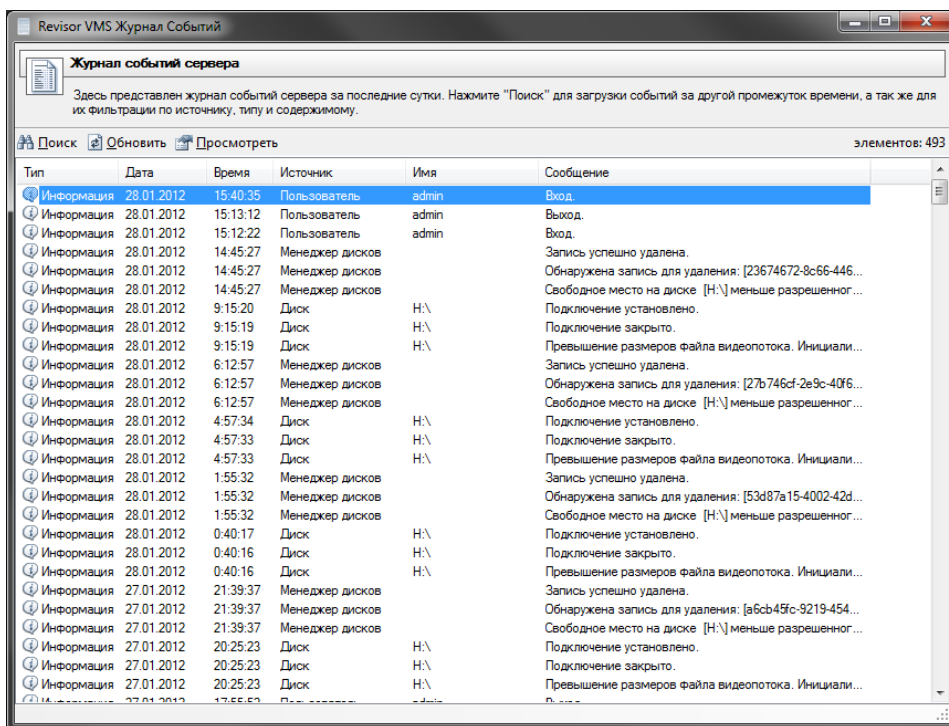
Revisor VMS Журнал Событий

Журнал событий сервера

Здесь представлен журнал событий сервера за последние сутки. Нажмите "Поиск" для загрузки событий за другой промежуток времени, а так же для их фильтрации по источнику, типу и содержимому.

Поиск Обновить Просмотреть

элементов: 493

| Тип | Дата | Время | Источник | Имя | Сообщение |
|---|---|---|---|---|---|
| Информация | 28.01.2012 | 15:40:35 | Пользователь | admin | Вход. |
| Информация | 28.01.2012 | 15:13:12 | Пользователь | admin | Выход. |
| Информация | 28.01.2012 | 15:12:22 | Пользователь | admin | Вход. |
| Информация | 28.01.2012 | 14:45:27 | Менеджер дисков | | Запись успешно удалена. |
| Информация | 28.01.2012 | 14:45:27 | Менеджер дисков | | Обнаружена запись для удаления: [23674672-8c66-446... |
| Информация | 28.01.2012 | 14:45:27 | Менеджер дисков | | Свободное место на диске [H:\] меньше разрешенног... |
| Информация | 28.01.2012 | 9:15:20 | Диск | H:\ | Подключение установлено. |
| Информация | 28.01.2012 | 9:15:19 | Диск | H:\ | Подключение закрыто. |
| Информация | 28.01.2012 | 9:15:19 | Диск | H:\ | Превышение размеров файла видеопотока. Инициали... |
| Информация | 28.01.2012 | 6:12:57 | Менеджер дисков | | Запись успешно удалена. |
| Информация | 28.01.2012 | 6:12:57 | Менеджер дисков | | Обнаружена запись для удаления: [27b746cf-2e9c-40f6... |
| Информация | 28.01.2012 | 6:12:57 | Менеджер дисков | | Свободное место на диске [H:\] меньше разрешенног... |
| Информация | 28.01.2012 | 4:57:34 | Диск | H:\ | Подключение установлено. |
| Информация | 28.01.2012 | 4:57:33 | Диск | H:\ | Подключение закрыто. |
| Информация | 28.01.2012 | 4:57:33 | Диск | H:\ | Превышение размеров файла видеопотока. Инициали... |
| Информация | 28.01.2012 | 1:55:32 | Менеджер дисков | | Запись успешно удалена. |
| Информация | 28.01.2012 | 1:55:32 | Менеджер дисков | | Обнаружена запись для удаления: [53d87a15-4002-42d... |
| Информация | 28.01.2012 | 1:55:32 | Менеджер дисков | | Свободное место на диске [H:\] меньше разрешенног... |
| Информация | 28.01.2012 | 0:40:17 | Диск | H:\ | Подключение установлено. |
| Информация | 28.01.2012 | 0:40:16 | Диск | H:\ | Подключение закрыто. |
| Информация | 28.01.2012 | 0:40:16 | Диск | H:\ | Превышение размеров файла видеопотока. Инициали... |
| Информация | 27.01.2012 | 21:39:37 | Менеджер дисков | | Запись успешно удалена. |
| Информация | 27.01.2012 | 21:39:37 | Менеджер дисков | | Обнаружена запись для удаления: [a6cb45fc-9219-454... |
| Информация | 27.01.2012 | 21:39:37 | Менеджер дисков | | Свободное место на диске [H:\] меньше разрешенног... |
| Информация | 27.01.2012 | 20:25:23 | Диск | H:\ | Подключение установлено. |
| Информация | 27.01.2012 | 20:25:23 | Диск | H:\ | Подключение закрыто. |
| Информация | 27.01.2012 | 20:25:23 | Диск | H:\ | Превышение размеров файла видеопотока. Инициали... |
| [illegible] | 27.01.2012 | 17:55:52 | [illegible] | admin | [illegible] |